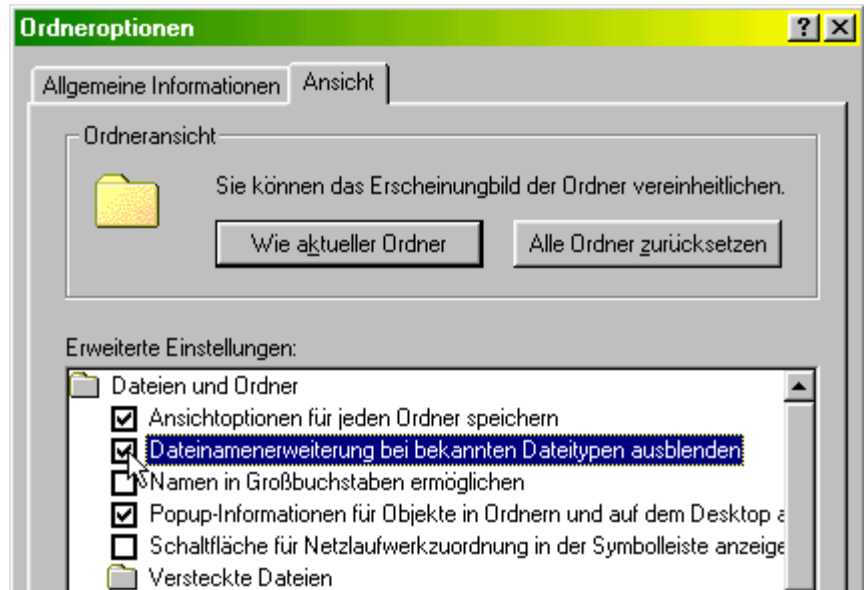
Ordneroptionen

?

Allgemeine Informationen

Ansicht

Ordneransicht

Sie können das Erscheinungbild der Ordner vereinheitlichen.

Wie aktueller Ordner

Alle Ordner zurücksetzen

Erweiterte Einstellungen:

Dateien und Ordner

Ansichtoptionen für jeden Ordner speichern

Dateinamenerweiterung bei bekannten Dateitypen ausblenden

Namen in Großbuchstaben ermöglichen

Popup-Informationen für Objekte in Ordnern und auf dem Desktop a

Schaltfläche für Netzlaufwerkzuordnung in der Symbolleiste anzeige

Versteckte Dateien